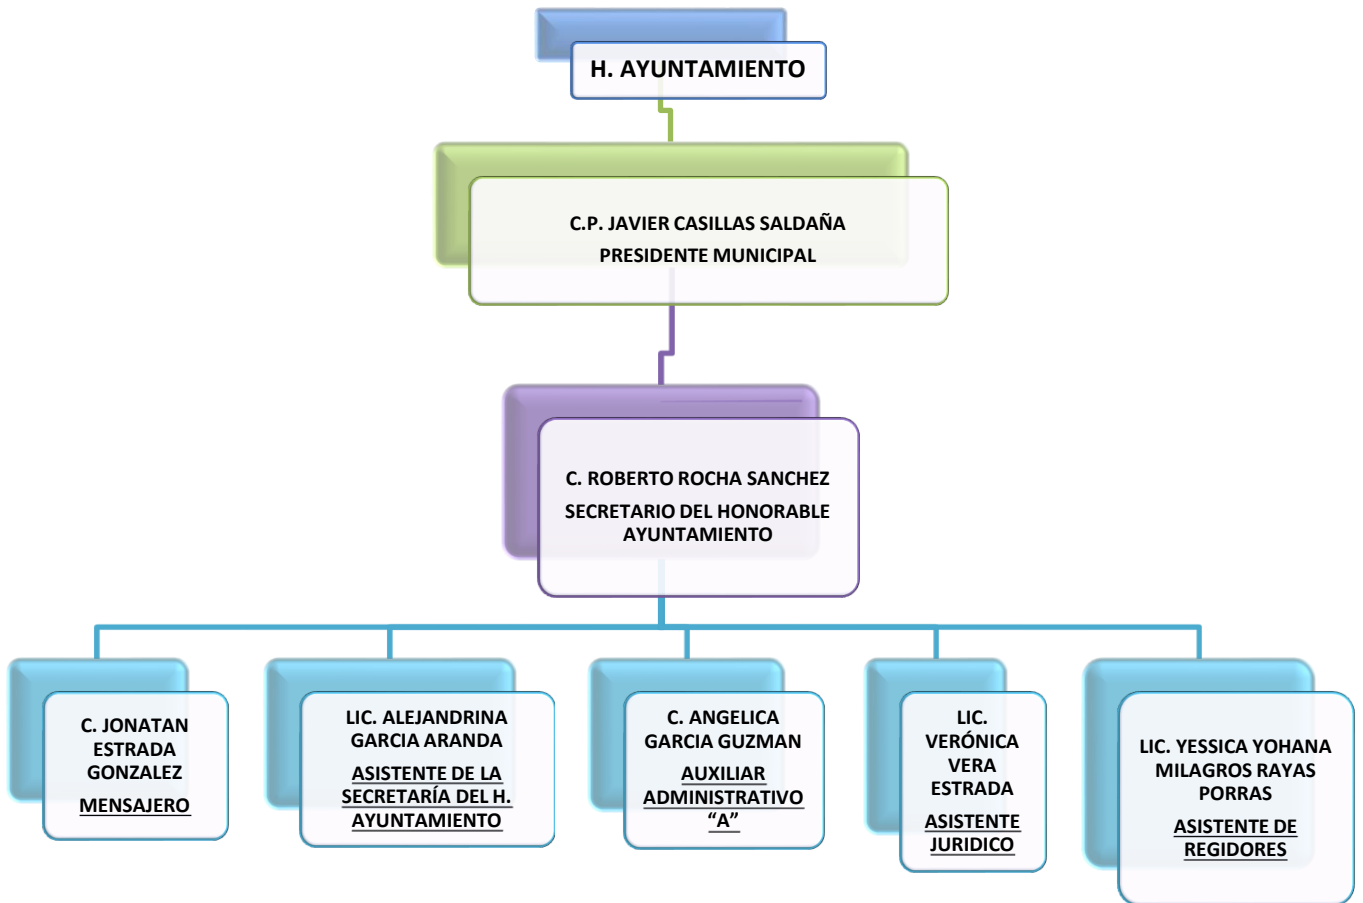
H. AYUNTAMIENTO

C.P. JAVIER CASILLAS SALDAÑA
PRESIDENTE MUNICIPAL

C. ROBERTO ROCHA SANCHEZ
SECRETARIO DEL HONORABLE AYUNTAMIENTO

C. JONATAN ESTRADA GONZALEZ
MENSAJERO

LIC. ALEJANDRINA GARCIA ARANDA
ASISTENTE DE LA SECRETARÍA DEL H. AYUNTAMIENTO

C. ANGELICA GARCIA GUZMAN
AUXILIAR ADMINISTRATIVO "A"

LIC. VERÓNICA VERA ESTRADA
ASISTENTE JURIDICO

LIC. YESSICA YOHANA MILAGROS RAYAS PORRAS
ASISTENTE DE REGIDORES